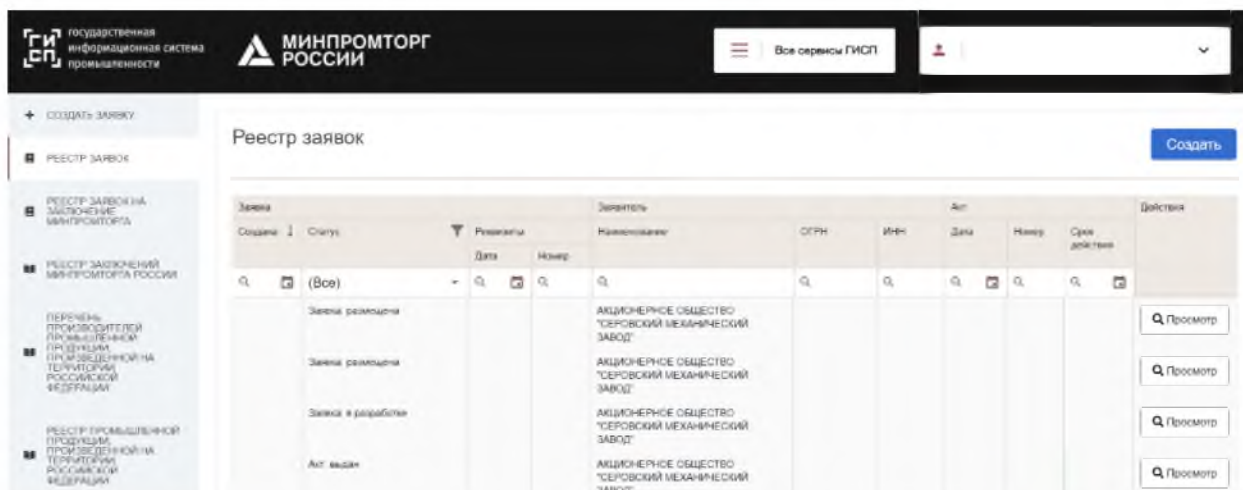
государственная информационная система промышленности

МИНПРОМТОРГ РОССИИ

Все сервисы ГИСП

+ СОЗДАТЬ ЗАЯВКУ

РЕЕСТР ЗАЯВОК

РЕЕСТР ЗАЯВОК НА ЗАКЛЮЧЕНИЕ МИНПРОМТОРГА

РЕЕСТР ЗАКЛЮЧЕНИЙ МИНПРОМТОРГА РОССИИ

ПЕРЕЧЕНЬ ПРОИЗВОДИТЕЛЕЙ ПРОМЫШЛЕННОЙ ПРОДУКЦИИ, ПРОИЗВЕДЕННОЙ НА ТЕРРИТОРИИ РОССИЙСКОЙ ФЕДЕРАЦИИ

РЕЕСТР ПРОМЫШЛЕННОЙ ПРОДУКЦИИ, ПРОИЗВЕДЕННОЙ НА ТЕРРИТОРИИ РОССИЙСКОЙ ФЕДЕРАЦИИ

Реестр заявок

Создать

| Заявка | | | | Заявитель | | | Акт | | | Действия |
|---|---|---|---|---|---|---|---|---|---|---|
| Создана | Статус | Реквизиты Дата | Номер | Наименование | ОГРН | ИНН | Дата | Номер | Срок действия | |
| | (Все) | | | | | | | | | |
| | Заявка размещена | | | АКЦИОНЕРНОЕ ОБЩЕСТВО "СЕРОВСКИЙ МЕХАНИЧЕСКИЙ ЗАВОД" | | | | | | Просмотр |
| | Заявка размещена | | | АКЦИОНЕРНОЕ ОБЩЕСТВО "СЕРОВСКИЙ МЕХАНИЧЕСКИЙ ЗАВОД" | | | | | | Просмотр |
| | Заявка в разработке | | | АКЦИОНЕРНОЕ ОБЩЕСТВО "СЕРОВСКИЙ МЕХАНИЧЕСКИЙ ЗАВОД" | | | | | | Просмотр |
| | Акт выдан | | | АКЦИОНЕРНОЕ ОБЩЕСТВО "СЕРОВСКИЙ МЕХАНИЧЕСКИЙ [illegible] | | | | | | Просмотр |